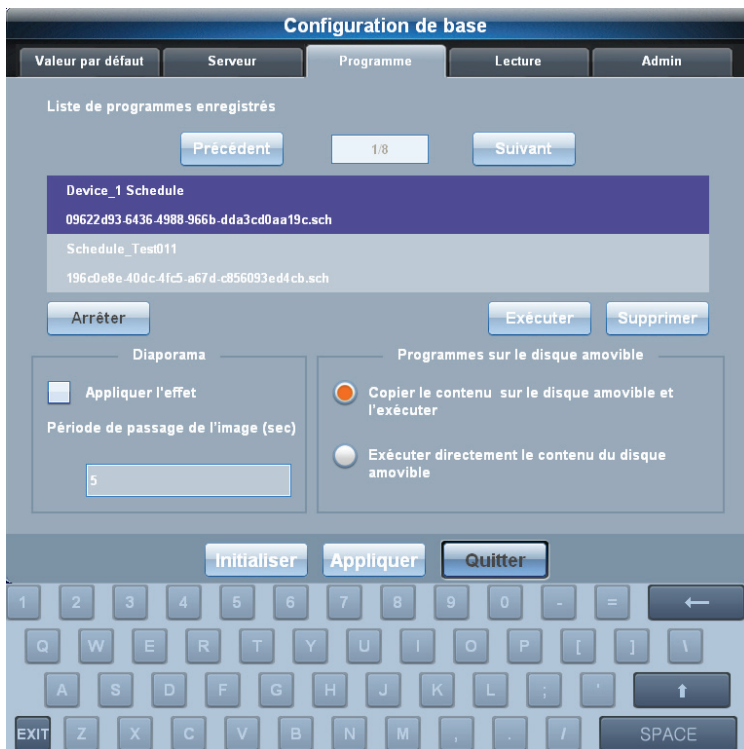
Configuration de base

Valeur par défaut | Serveur | Programme | Lecture | Admin

Liste de programmes enregistrés

Précédent | 1/8 | Suivant

Device_1 Schedule
09622d93-6436-4988-966b-dda3cd0aa19c.sch
Schedule_Test011
196c0e8e-40dc-4fc5-a67d-c856093ed4cb.sch

Arrêter | Exécuter | Supprimer

Diaporama
Appliquer l'effet
Période de passage de l'image (sec)
5

Programmes sur le disque amovible
Copier le contenu sur le disque amovible et l'exécuter
Exécuter directement le contenu du disque amovible

Initialiser | Appliquer | Quitter

1 2 3 4 5 6 7 8 9 0 - = ⟵
Q W E R T Y U I O P [ ] \
A S D F G H J K L ; ' ⬆
EXIT Z X C V B N M , . / SPACE